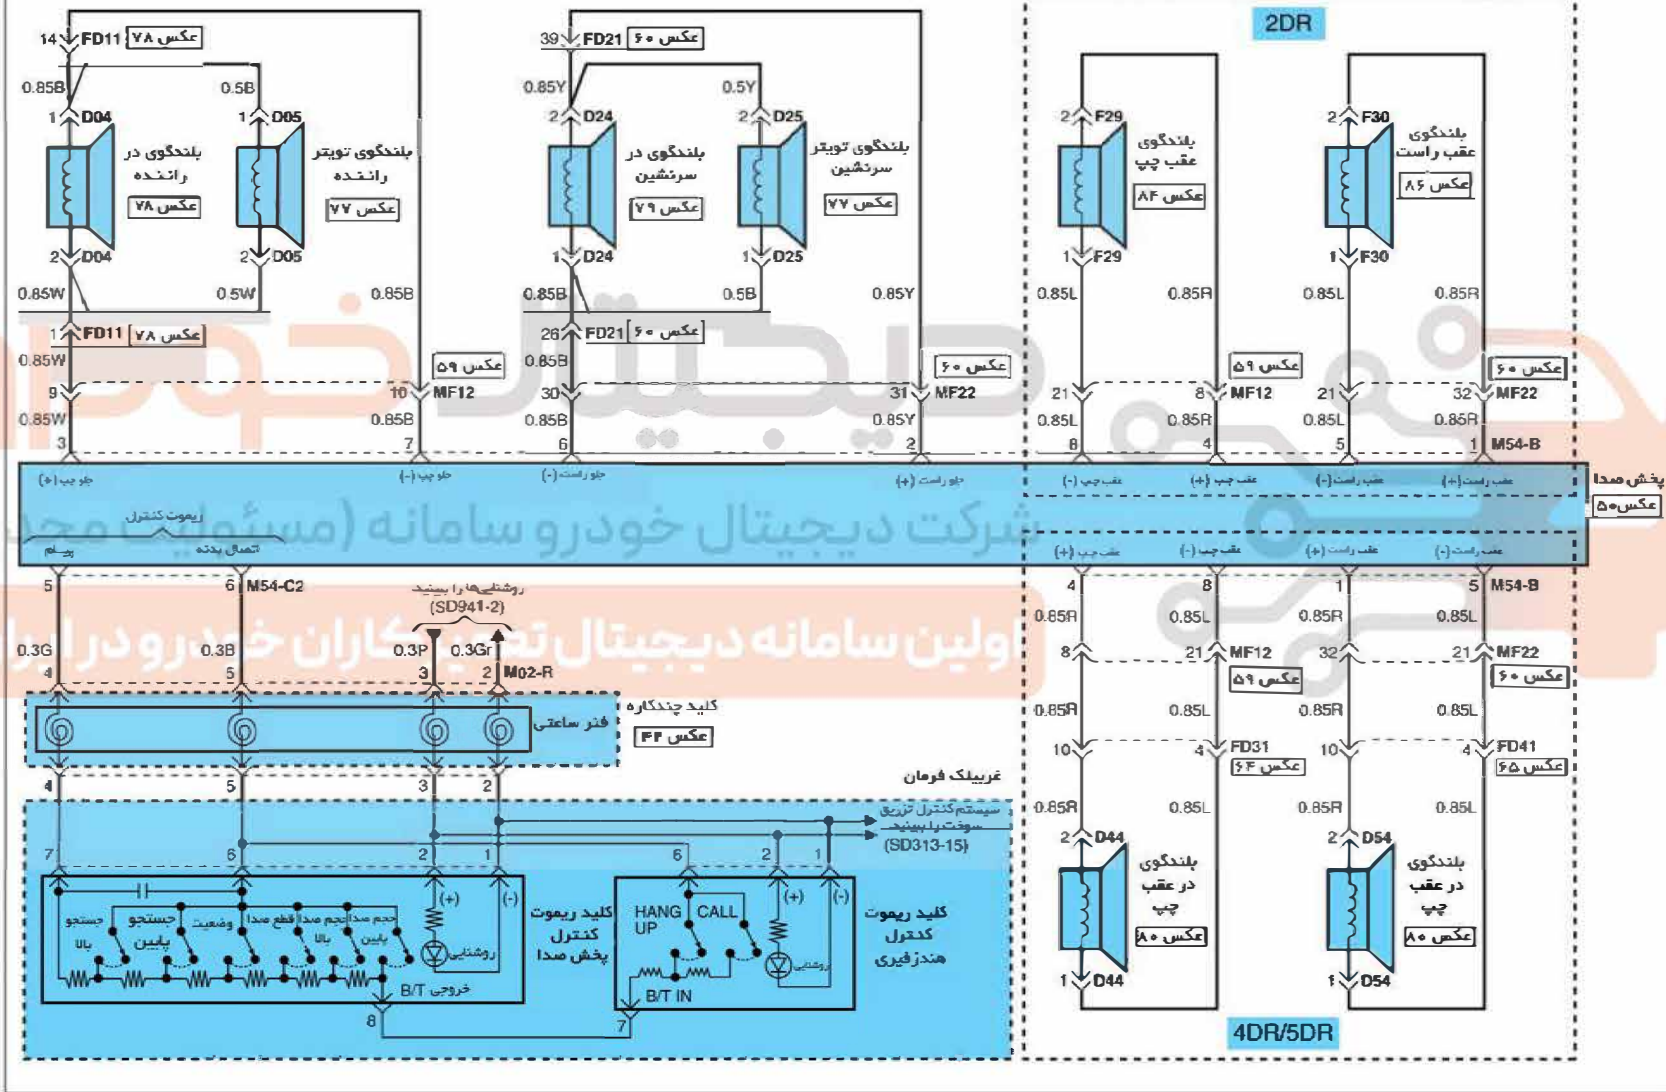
14 FD11 عکس ۷۸
0.85B 0.5B
1 D04 1 D05
بلندگوی در راننده عکس ۷۸
بلندگوی توییتر راننده عکس ۷۷
2 D04 2 D05
0.85W 0.5W 0.85B
1 FD11 عکس ۷۸
0.85W
9 10 MF12 عکس ۵۹
0.85W 0.85B
3 7

39 FD21 عکس ۶۰
0.85Y 0.5Y
2 D24 2 D25
بلندگوی در سرنشین عکس ۷۹
بلندگوی توییتر سرنشین عکس ۷۷
1 D24 1 D25
0.85B 0.5B 0.85Y
26 FD21 عکس ۶۰
0.85B
30 31 MF22 عکس ۶۰
0.85B 0.85Y
6 2

2DR
2 F29
بلندگوی عقب چپ عکس ۸۴
1 F29
0.85L 0.85R
21 8 MF12 عکس ۵۹
0.85L 0.85R
8 4

2 F30
بلندگوی عقب راست عکس ۸۶
1 F30
0.85L 0.85R
21 32 MF22 عکس ۶۰
0.85L 0.85R
5 1 M54-B

جلو چپ (+) جلو چپ (-) جلو راست (-) جلو راست (+) عقب چپ (-) عقب چپ (+) عقب راست (-) عقب راست (+)
پخش صدا عکس ۵۰
ریموت کنترل
پیام اتصال بدنه
عقب چپ (+) عقب چپ (-) عقب راست (+) عقب راست (-)
شرکت دیجیتال خودرو سامانه (مسئولیت محدود)
اولین سامانه دیجیتال تعمیرکاران خودرو در ایران

5 6 M54-C2
روشنایی‌ها را ببینید (SD941-2)
0.3G 0.3B 0.3P 0.3Gr
4 5 3 2 M02-R
فنر ساعتی
کلید چندکاره عکس ۴۲
4 5 3 2
غربیلک فرمان
سیستم کنترل تزریق سوخت را ببینید (SD313-15)
7 6 2 1 6 2 1
(+) (-) (+) (-)
جستجو بالا جستجو پایین وضعیت قطع صدا حجم صدا بالا حجم صدا پایین روشنایی
B/T خروجی
کلید ریموت کنترل پخش صدا
HANG UP CALL
روشنایی
B/T IN
کلید ریموت کنترل هندزفیری
8 7

4 8 1 5 M54-B
0.85R 0.85L 0.85R 0.85L
8 21 MF12 عکس ۵۹ 32 21 MF22 عکس ۶۰
0.85R 0.85L 0.85R 0.85L
10 4 FD31 عکس ۶۴ 10 4 FD41 عکس ۶۵
0.85R 0.85L 0.85R 0.85L
2 D44 2 D54
بلندگوی در عقب چپ عکس ۸۰
بلندگوی در عقب چپ عکس ۸۰
1 D44 1 D54
4DR/5DR